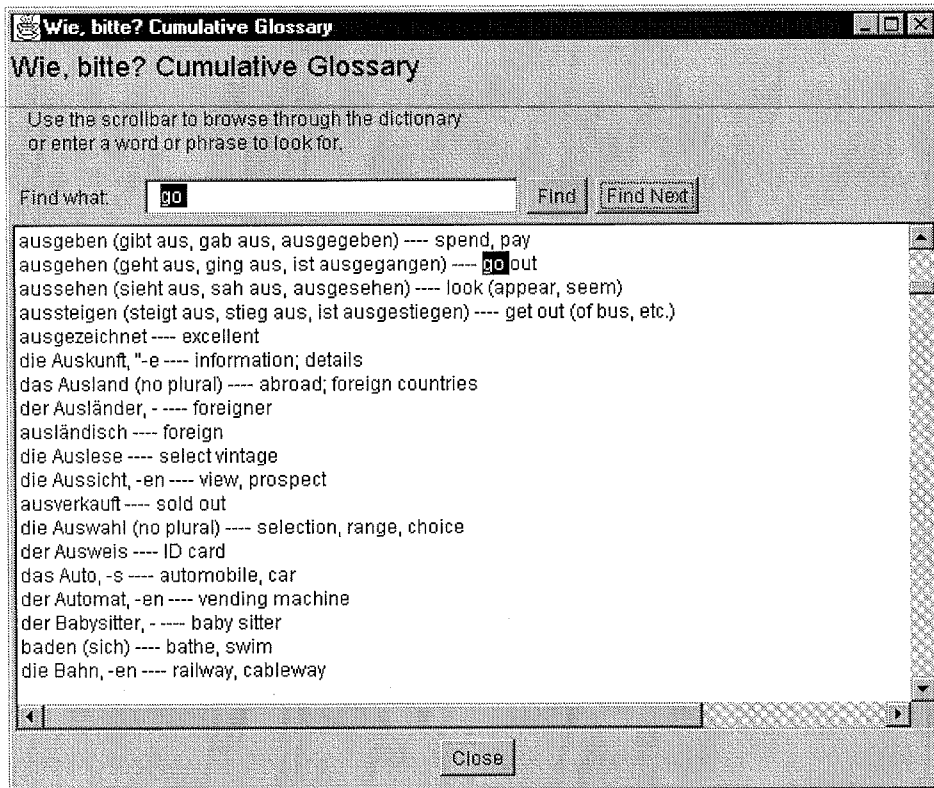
Wie, bitte? Cumulative Glossary

Wie, bitte? Cumulative Glossary

Use the scrollbar to browse through the dictionary or enter a word or phrase to look for.

Find what: go

Find

Find Next

ausgeben (gibt aus, gab aus, ausgegeben) ---- spend, pay
ausgehen (geht aus, ging aus, ist ausgegangen) ---- go out
aussehen (sieht aus, sah aus, ausgesehen) ---- look (appear, seem)
aussteigen (steigt aus, stieg aus, ist ausgestiegen) ---- get out (of bus, etc.)
ausgezeichnet ---- excellent
die Auskunft, "-e ---- information; details
das Ausland (no plural) ---- abroad; foreign countries
der Ausländer, - ---- foreigner
ausländisch ---- foreign
die Auslese ---- select vintage
die Aussicht, -en ---- view, prospect
ausverkauft ---- sold out
die Auswahl (no plural) ---- selection, range, choice
der Ausweis ---- ID card
das Auto, -s ---- automobile, car
der Automat, -en ---- vending machine
der Babysitter, - ---- baby sitter
baden (sich) ---- bathe, swim
die Bahn, -en ---- railway, cableway

Close